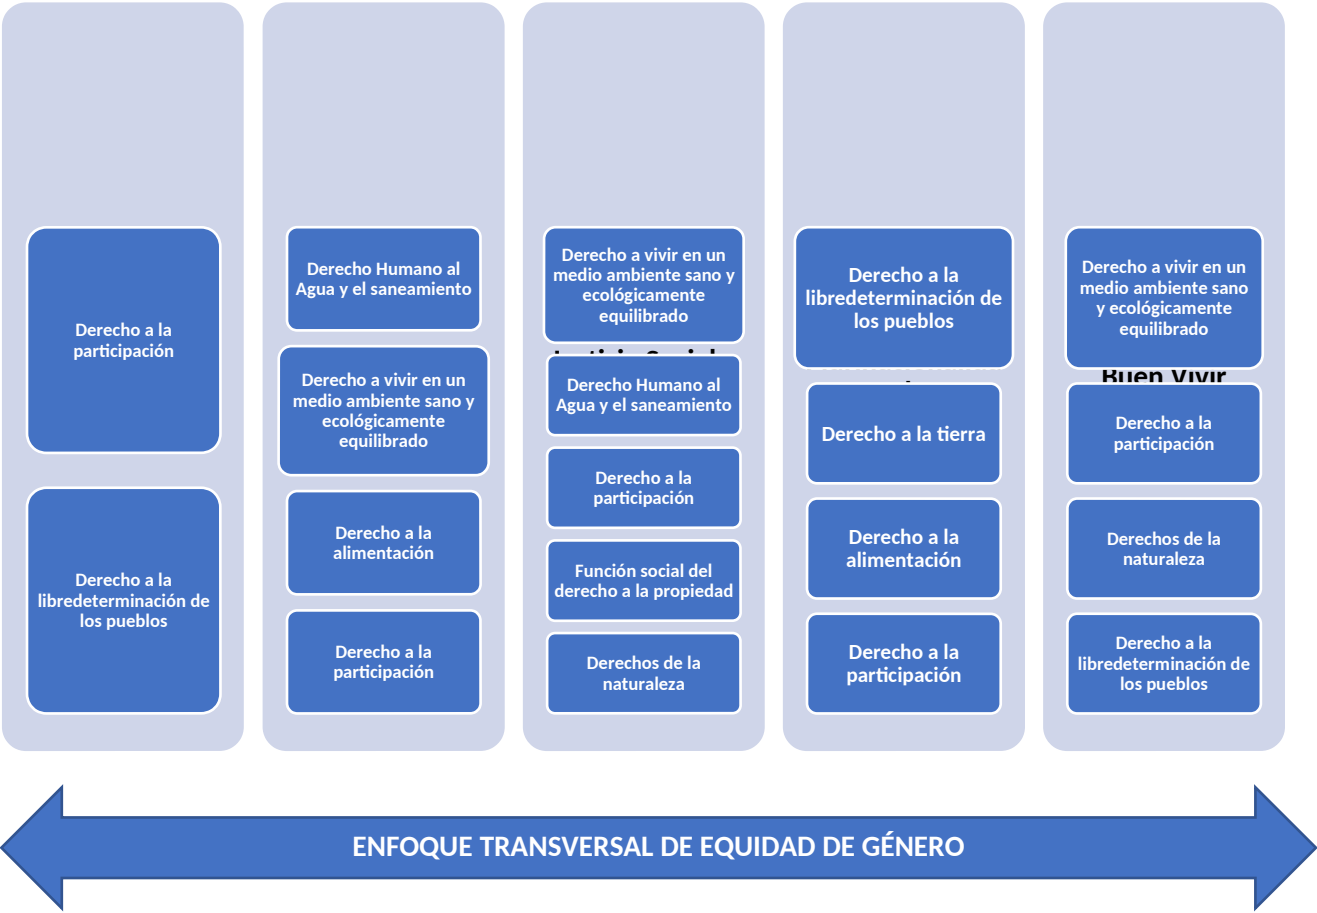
Derecho a la participación

Derecho a la libredeterminación de los pueblos

Derecho Humano al Agua y el saneamiento

Derecho a vivir en un medio ambiente sano y ecológicamente equilibrado

Derecho a la alimentación

Derecho a la participación

Derecho a vivir en un medio ambiente sano y ecológicamente equilibrado

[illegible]

Derecho Humano al Agua y el saneamiento

Derecho a la participación

Función social del derecho a la propiedad

Derechos de la naturaleza

Derecho a la libredeterminación de los pueblos

Derecho a la tierra

Derecho a la alimentación

Derecho a la participación

Derecho a vivir en un medio ambiente sano y ecológicamente equilibrado

Buen Vivir

Derecho a la participación

Derechos de la naturaleza

Derecho a la libredeterminación de los pueblos

ENFOQUE TRANSVERSAL DE EQUIDAD DE GÉNERO